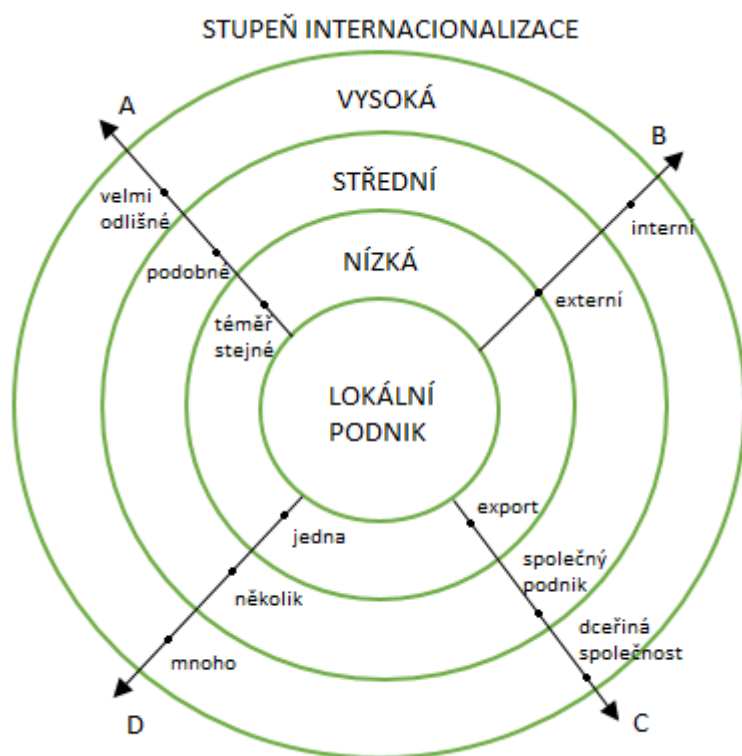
STUPEŇ INTERNACIONALIZACE

VYSOKÁ

STŘEDNÍ

NÍZKÁ

LOKÁLNÍ PODNIK

A

velmi odlišné

podobné

téměř stejné

B

interní

externí

jedna

několik

mnoho

D

export

společný podnik

dceřiná společnost

C